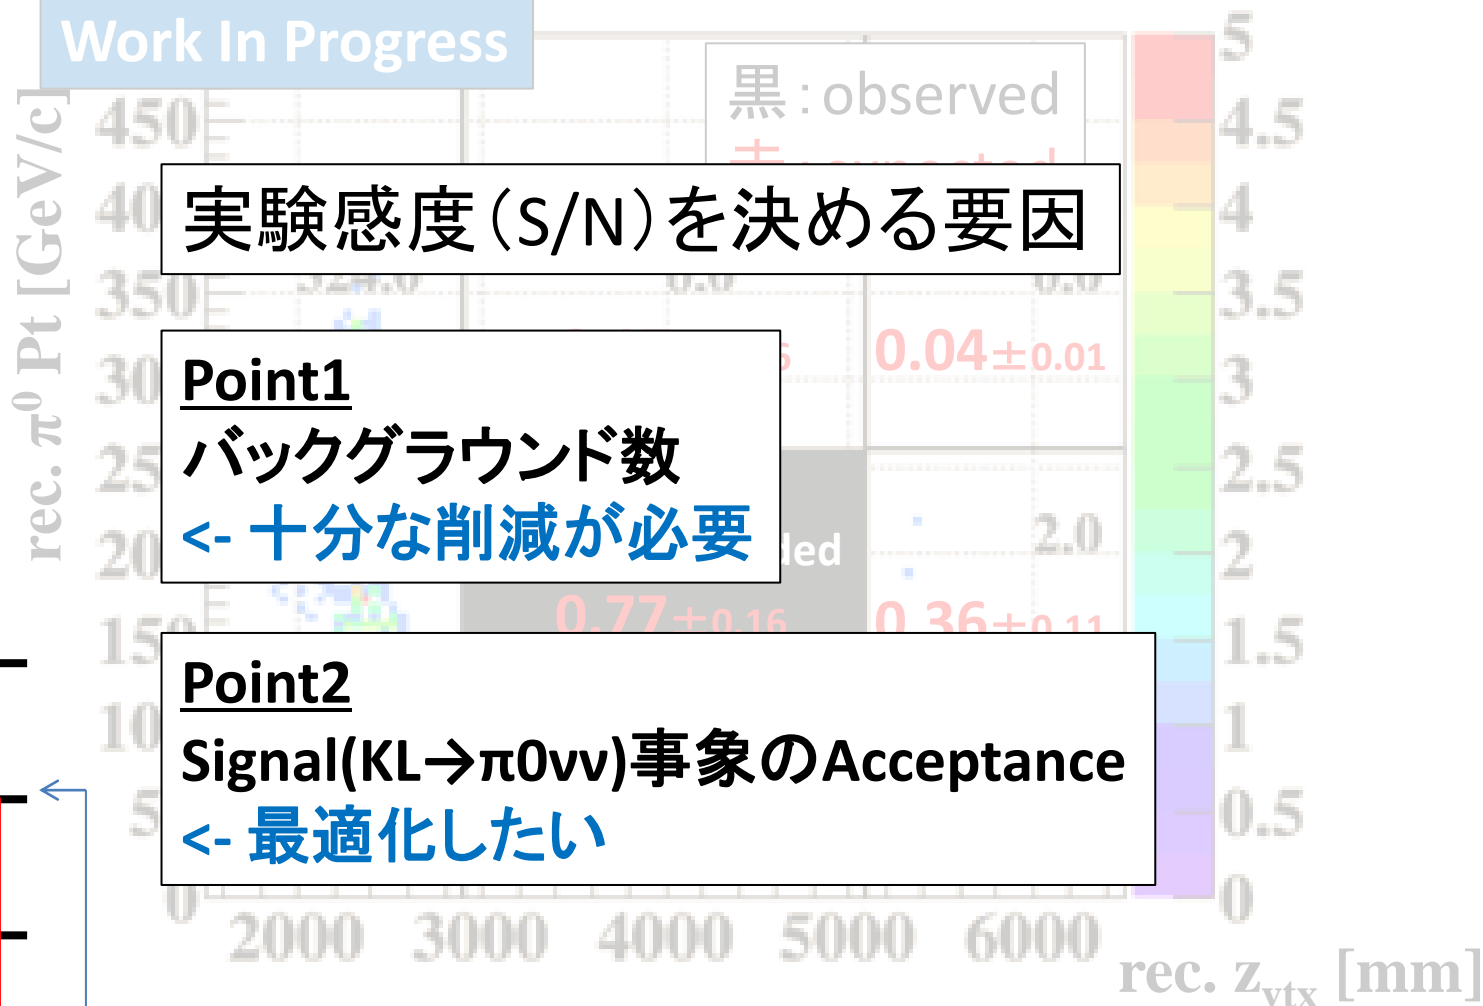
Work In Progress

黒:observed

実験感度(S/N)を決める要因

Point1
バックグラウンド数
<- 十分な削減が必要

0.04±0.01

2.0

0.77±0.16

0.36±0.11

Point2
Signal(KL→π0νν)事象のAcceptance
<- 最適化したい

rec. $\pi^0$ Pt [GeV/c]

450
400
350
300
250
200
150
100
50
0

2000 3000 4000 5000 6000

rec. $z_{vtx}$ [mm]

5
4.5
4
3.5
3
2.5
2
1.5
1
0.5
0